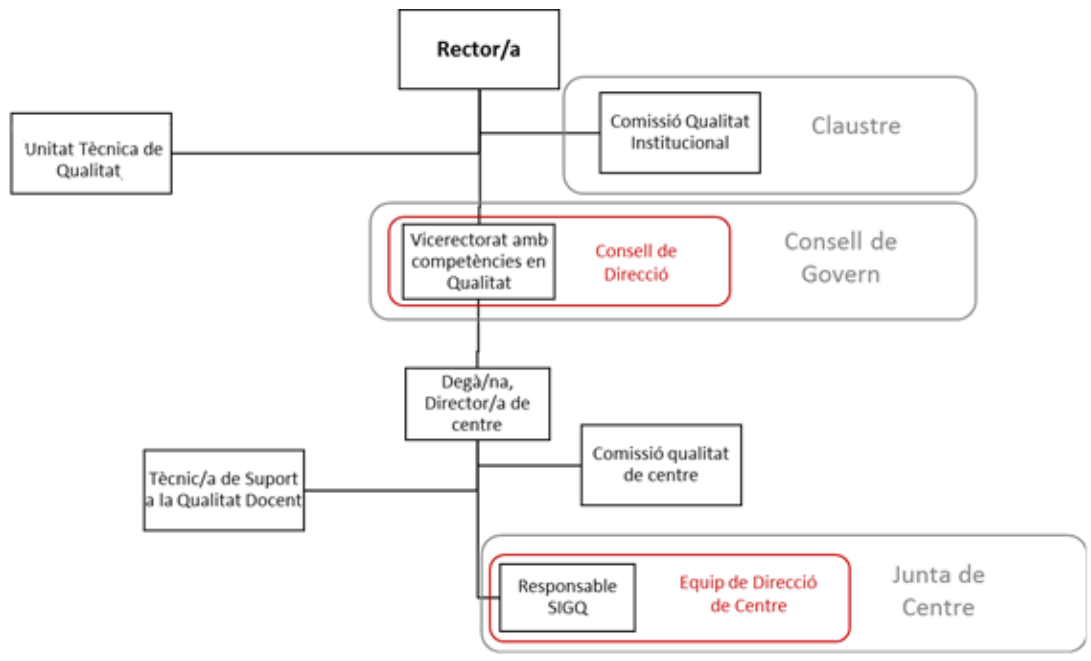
Rector/a

Unitat Tècnica de Qualitat

Comissió Qualitat Institucional

Claustre

Vicerectorat amb competències en Qualitat

Consell de Direcció

Consell de Govern

Degà/na, Director/a de centre

Tècnic/a de Suport a la Qualitat Docent

Comissió qualitat de centre

Responsable SIGQ

Equip de Direcció de Centre

Junta de Centre